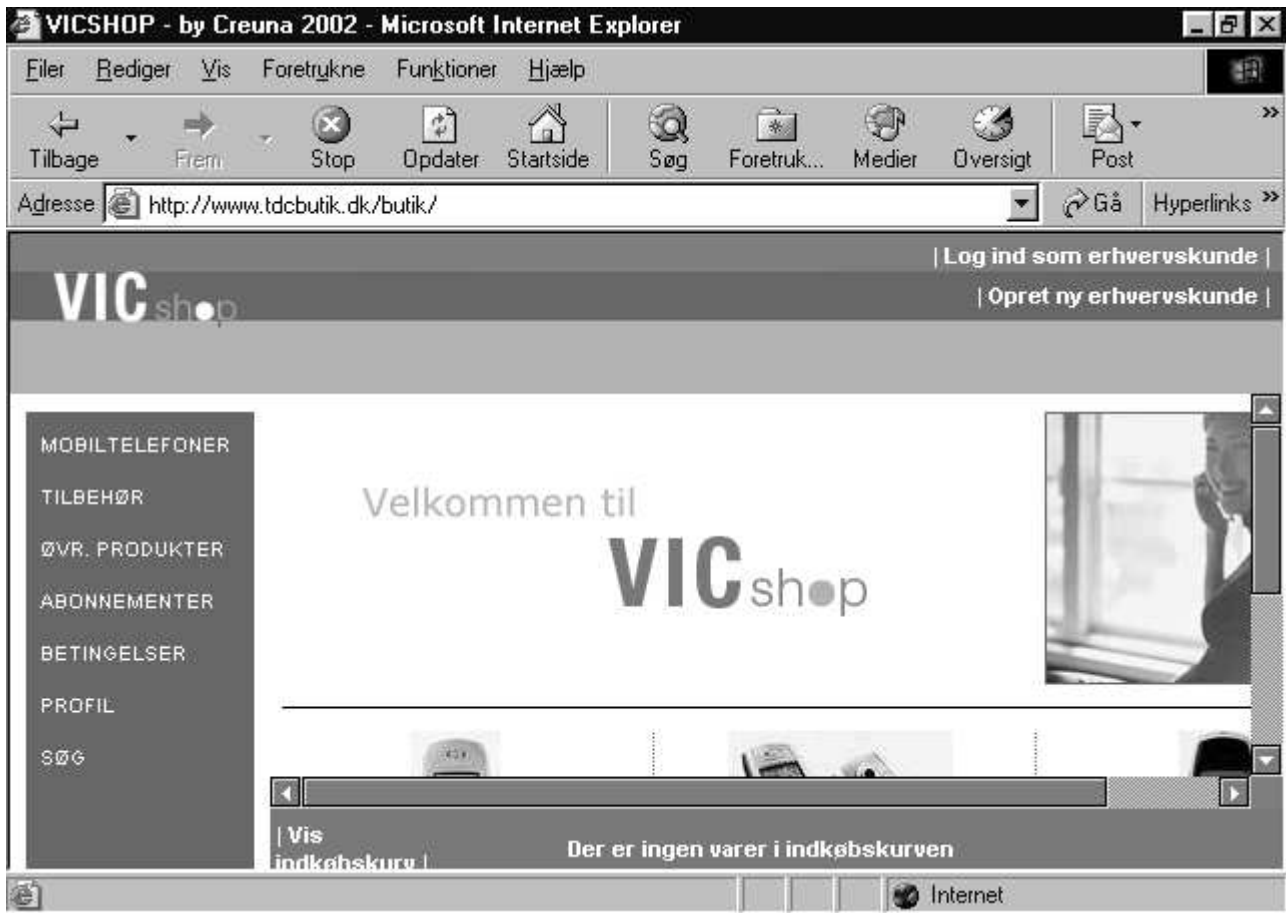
VICSHOP - by Creuna 2002 - Microsoft Internet Explorer

Filer Rediger Vis Foretrukne Funktioner Hjælp

Tilbage Frem Stop Opdater Startside Søg Foretruk... Medier Oversigt Post

Adresse http://www.tdcbutik.dk/butik/ Gå Hyperlinks

| Log ind som erhvervskunde |

| Opret ny erhvervskunde |

VIC shop

MOBILTELEFONER

TILBEHØR

ØVR. PRODUKTER

ABONNEMENTER

BETINGELSER

PROFIL

SØG

Velkommen til

VIC shop

| Vis indkøbskurv |

Der er ingen varer i indkøbskurven

Internet